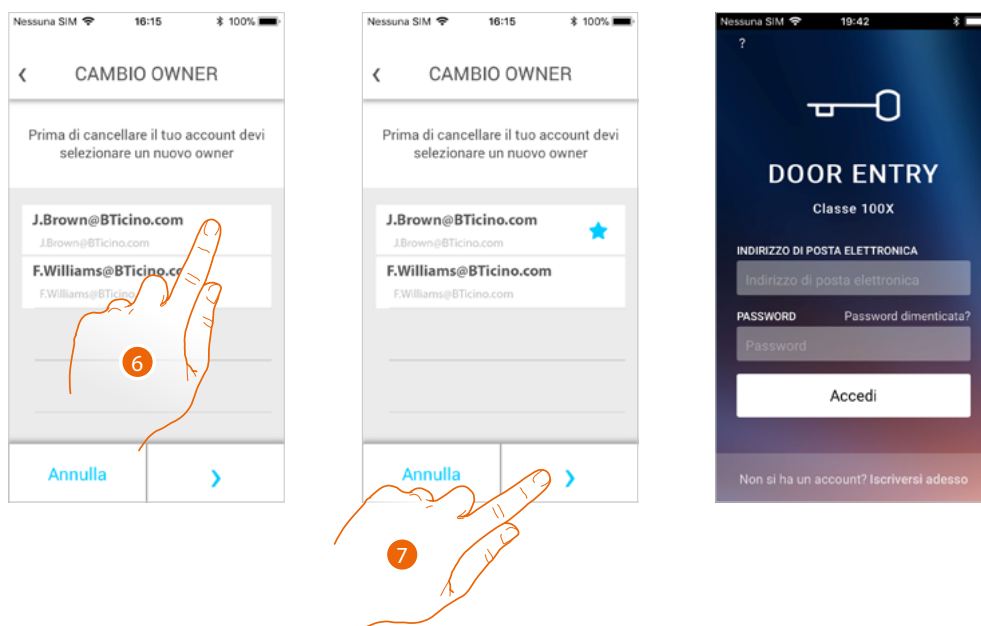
Nessuna SIM 16:15 100%

‹ CAMBIO OWNER

Prima di cancellare il tuo account devi selezionare un nuovo owner

J.Brown@BTicino.com
J.Brown@BTicino.com

F.Williams@BTicino.co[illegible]
F.Williams@BTicino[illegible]

6

Annulla ›

Nessuna SIM 16:15 100%

‹ CAMBIO OWNER

Prima di cancellare il tuo account devi selezionare un nuovo owner

J.Brown@BTicino.com
J.Brown@BTicino.com

F.Williams@BTicino.com
F.Williams@BTicino.com

Annulla ›

7

Nessuna SIM 19:42

?

DOOR ENTRY

Classe 100X

INDIRIZZO DI POSTA ELETTRONICA
Indirizzo di posta elettronica

PASSWORD Password dimenticata?
Password

Accedi

Non si ha un account? Iscriversi adesso